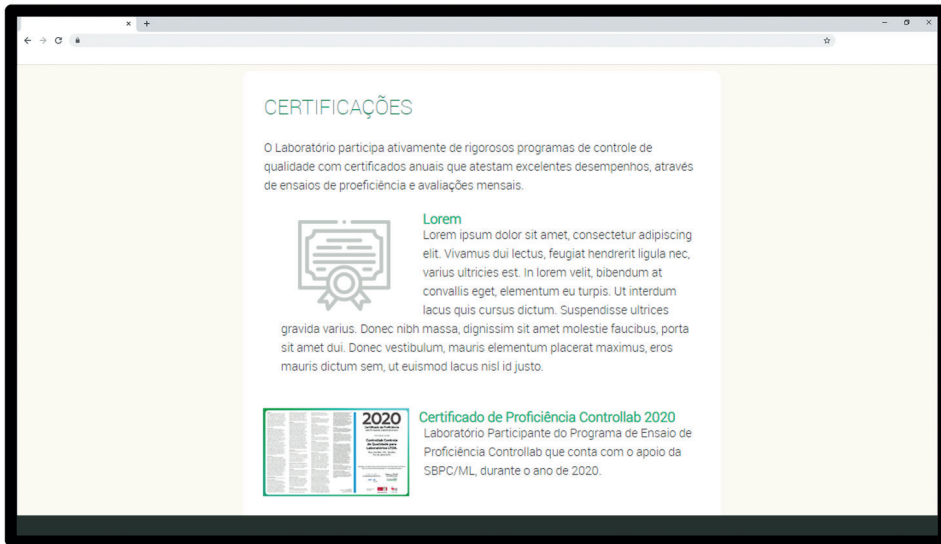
CERTIFICAÇÕES

O Laboratório participa ativamente de rigorosos programas de controle de qualidade com certificados anuais que atestam excelentes desempenhos, através de ensaios de proeficiência e avaliações mensais.

Lorem
Lorem ipsum dolor sit amet, consectetur adipiscing elit. Vivamus dui lectus, feugiat hendrerit ligula nec, varius ultricies est. In lorem velit, bibendum at convallis eget, elementum eu turpis. Ut interdum lacus quis cursus dictum. Suspendisse ultrices gravida varius. Donec nibh massa, dignissim sit amet molestie faucibus, porta sit amet dui. Donec vestibulum, mauris elementum placerat maximus, eros mauris dictum sem, ut euismod lacus nisl id justo.

2020

Certificado de Proficiência Controllab 2020
Laboratório Participante do Programa de Ensaio de Proficiência Controllab que conta com o apoio da SBPC/ML, durante o ano de 2020.